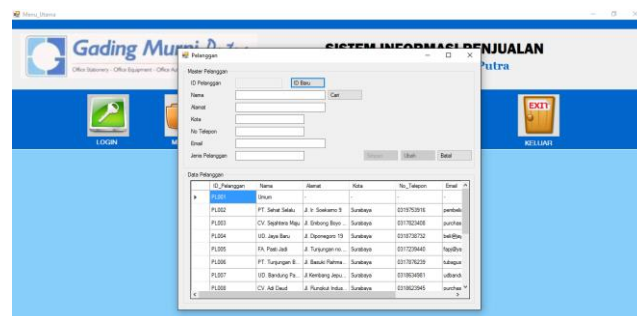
Menu_Utama

Gading Murni

Office Stationery - Office Equipment - Office Fu

SISTEM INFORMASI PENJUALAN

Putra

LOGIN

EXIT

KELUAR

Pelanggan

Master Pelanggan

ID Pelanggan

ID Baru

Nama

Cari

Alamat

Kota

No Telepon

Email

Jenis Pelanggan

Simpan

Ubah

Batal

Data Pelanggan

| | ID_Pelanggan | Nama | Alamat | Kota | No_Telepon | Email |
|---|---|---|---|---|---|---|
| ▶ | PL001 | Umum | - | - | - | - |
| | PL002 | PT. Sehat Selalu | Jl. Ir. Soekarno 5 | Surabaya | 0318753916 | pembeli |
| | PL003 | CV. Sejahtera Maju | Jl. Embong Boyo ... | Surabaya | 0317823408 | purchas |
| | PL004 | UD. Jaya Baru | Jl. Diponegoro 19 | Surabaya | 0318738732 | beli@ja |
| | PL005 | FA. Pasti Jadi | Jl. Tunjungan no... | Surabaya | 0317239440 | fapjBys |
| | PL006 | PT. Tunjungan E... | Jl. Basuki Rahma... | Surabaya | 0317876239 | tubegus |
| | PL007 | UD. Bandung Pa... | Jl. Kembang Jepu... | Surabaya | 0318634981 | udband |
| | PL008 | CV. Adi Daud | Jl. Rungkut Indus... | Surabaya | 0318623945 | purchas |